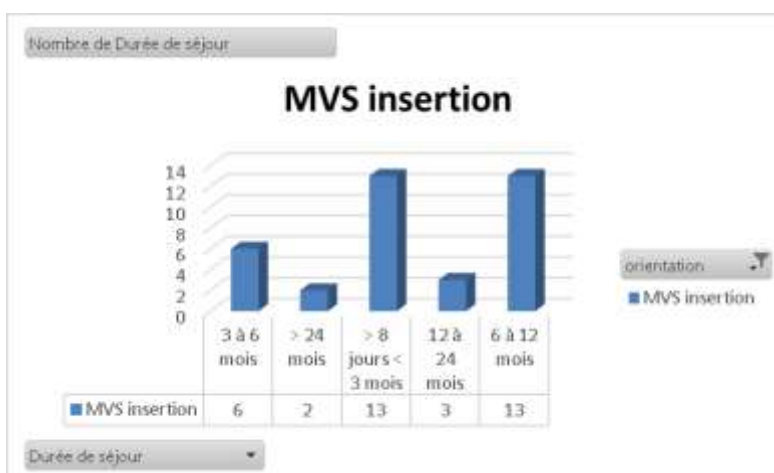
Nombre de Durée de séjour

MVS insertion

14
12
10
8
6
4
2
0

| | 3 à 6 mois | > 24 mois | > 8 jours < 3 mois | 12 à 24 mois | 6 à 12 mois |
|---|---|---|---|---|---|
| MVS insertion | 6 | 2 | 13 | 3 | 13 |

orientation

MVS insertion

Durée de séjour